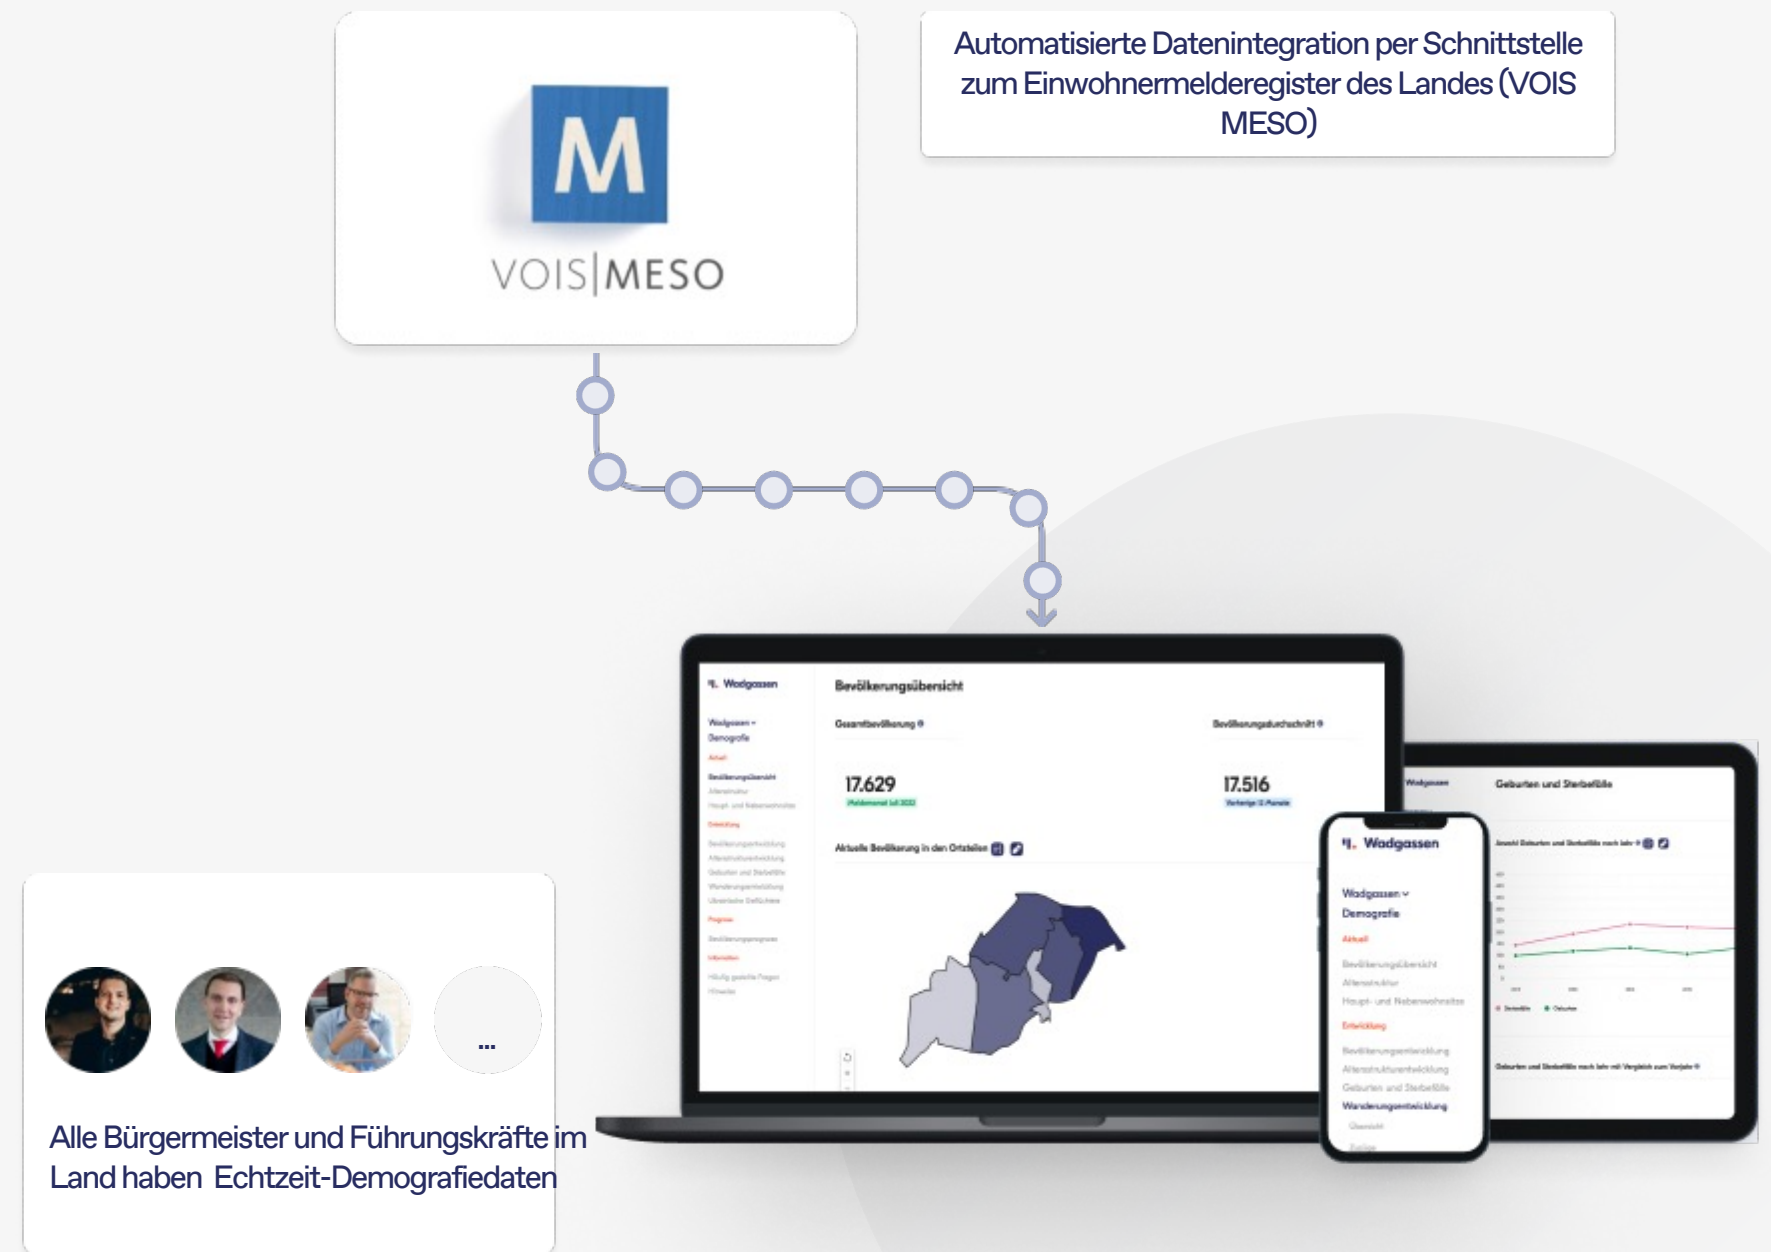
M
VOIS|MESO

Automatisierte Datenintegration per Schnittstelle zum Einwohnermelderegister des Landes (VOIS MESO)

Wadgassen

Bevölkerungsübersicht

Gesamtbevölkerung

Bevölkerungsdurchschnitt

17.629

17.516

Aktuelle Bevölkerung in den Ortsteilen

Wadgassen
Demografie
Aktuell
Bevölkerungsübersicht
Entwicklung
Prognose
Informationen

Wadgassen

Geburten und Sterbefälle

Wadgassen

Wadgassen
Demografie
Aktuell
Bevölkerungsübersicht
Altersstruktur
Haupt- und Nebenwohnsitze
Entwicklung
Bevölkerungsentwicklung
Altersstrukturentwicklung
Geburten und Sterbefälle
Wanderungsentwicklung

...

Alle Bürgermeister und Führungskräfte im Land haben Echtzeit-Demografiedaten